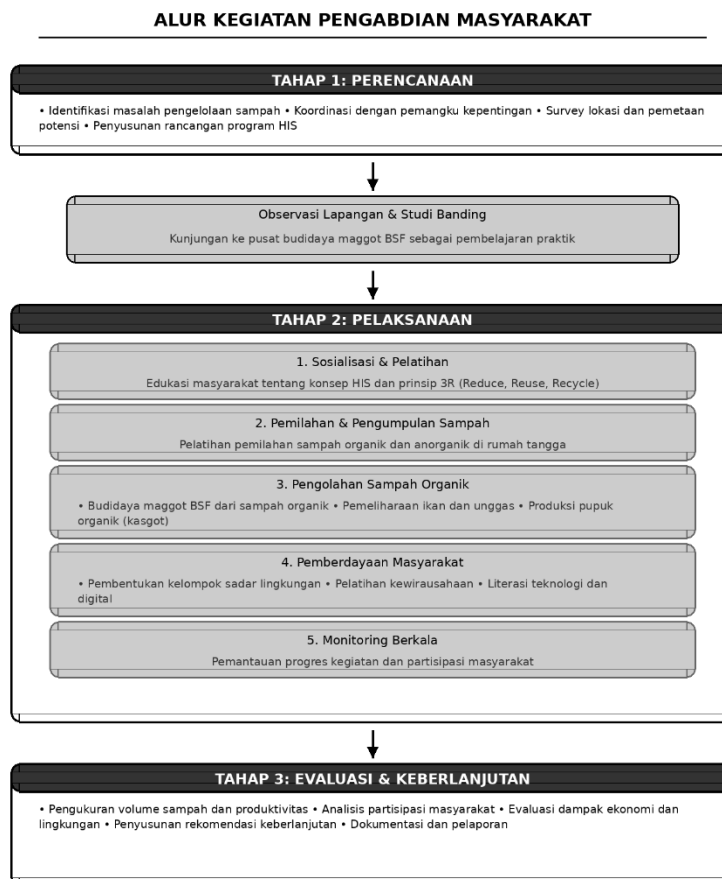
ALUR KEGIATAN PENGABDIAN MASYARAKAT

TAHAP 1: PERENCANAAN

• Identifikasi masalah pengelolaan sampah • Koordinasi dengan pemangku kepentingan • Survey lokasi dan pemetaan potensi • Penyusunan rancangan program HIS

Observasi Lapangan & Studi Banding

Kunjungan ke pusat budidaya maggot BSF sebagai pembelajaran praktik

TAHAP 2: PELAKSANAAN

1. Sosialisasi & Pelatihan

Edukasi masyarakat tentang konsep HIS dan prinsip 3R (Reduce, Reuse, Recycle)

2. Pemilahan & Pengumpulan Sampah

Pelatihan pemilahan sampah organik dan anorganik di rumah tangga

3. Pengolahan Sampah Organik

• Budidaya maggot BSF dari sampah organik • Pemeliharaan ikan dan unggas • Produksi pupuk organik (kasgot)

4. Pemberdayaan Masyarakat

• Pembentukan kelompok sadar lingkungan • Pelatihan kewirausahaan • Literasi teknologi dan digital

5. Monitoring Berkala

Pemantauan progres kegiatan dan partisipasi masyarakat

TAHAP 3: EVALUASI & KEBERLANJUTAN

• Pengukuran volume sampah dan produktivitas • Analisis partisipasi masyarakat • Evaluasi dampak ekonomi dan lingkungan • Penyusunan rekomendasi keberlanjutan • Dokumentasi dan pelaporan